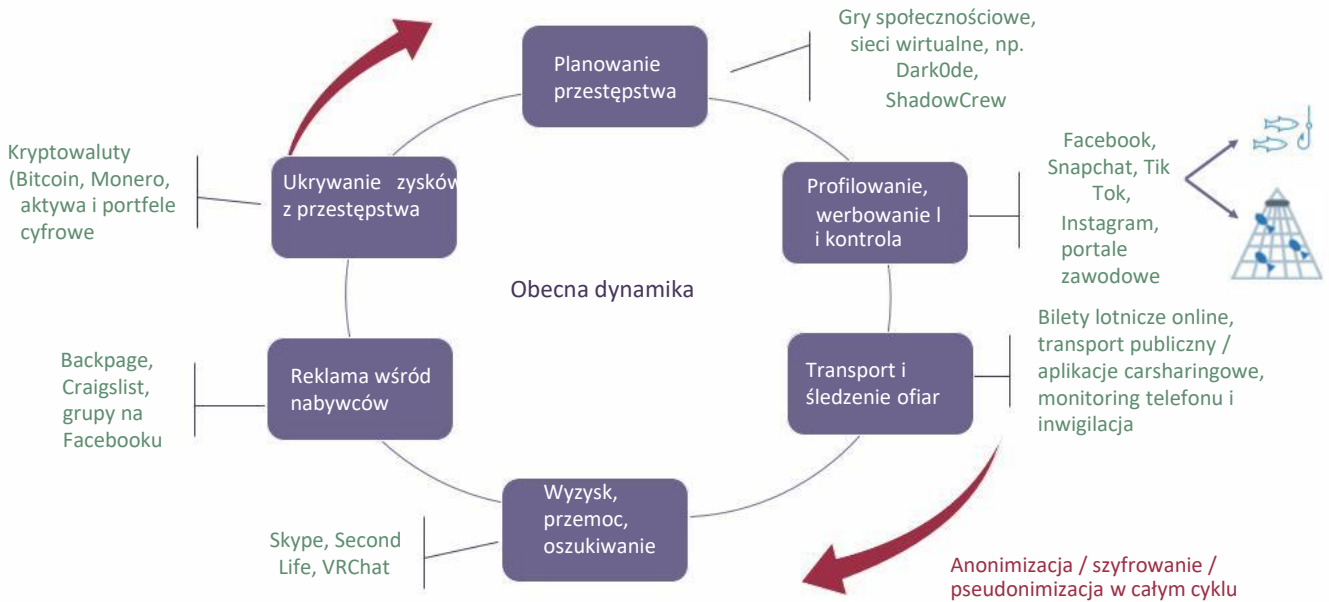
Planowanie przestępstwa

Gry społecznościowe, sieci wirtualne, np. Dark0de, ShadowCrew

Kryptowaluty (Bitcoin, Monero, aktywa i portfele cyfrowe

Ukrywanie zysków z przestępstwa

Profilowanie, werbowanie I i kontrola

Facebook, Snapchat, Tik Tok, Instagram, portale zawodowe

Obecna dynamika

Bilety lotnicze online, transport publiczny / aplikacje carsharingowe, monitoring telefonu i inwigilacja

Backpage, Craigslist, grupy na Facebooku

Reklama wśród nabywców

Transport i śledzenie ofiar

Wyzysk, przemoc, oszukiwanie

Skype, Second Life, VRChat

Anonimizacja / szyfrowanie / pseudonimizacja w całym cyklu